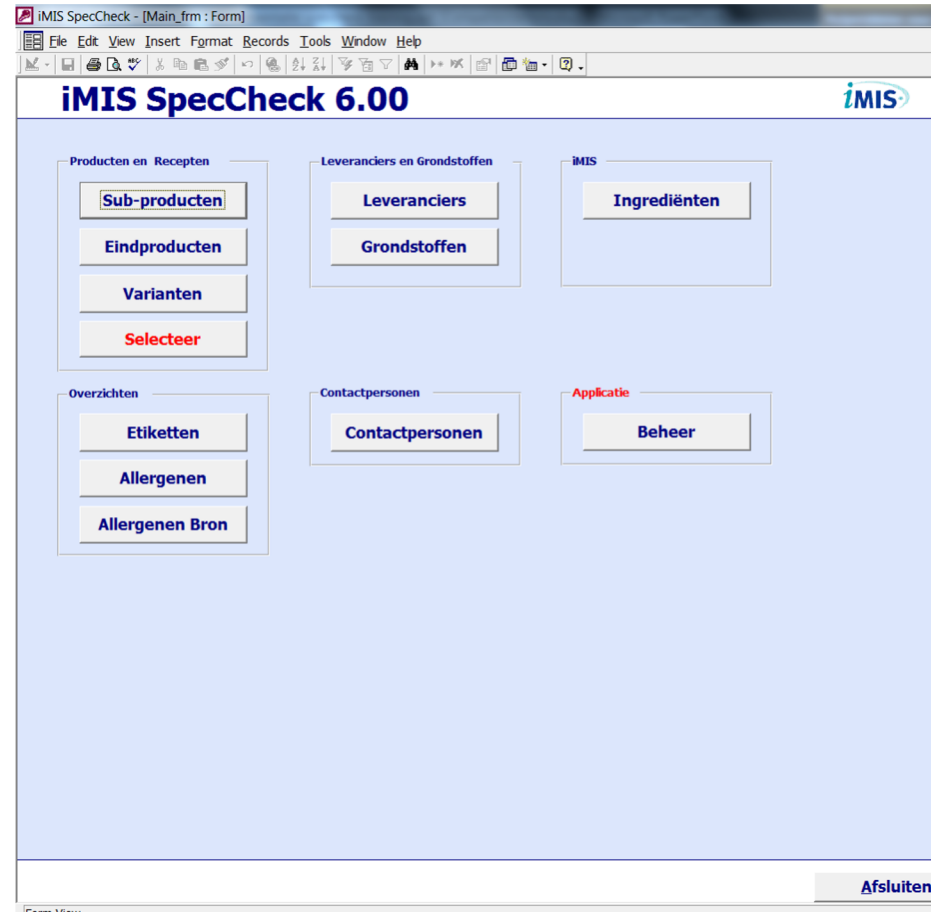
iMIS SpecCheck - [Main_frm : Form]

File Edit View Insert Format Records Tools Window Help

iMIS SpecCheck 6.00

iMIS

Producten en Recepten

Sub-producten

Eindproducten

Varianten

Selecteer

Leveranciers en Grondstoffen

Leveranciers

Grondstoffen

iMIS

Ingrediënten

Overzichten

Etiketten

Allergenen

Allergenen Bron

Contactpersonen

Contactpersonen

Applicatie

Beheer

Afsluiten